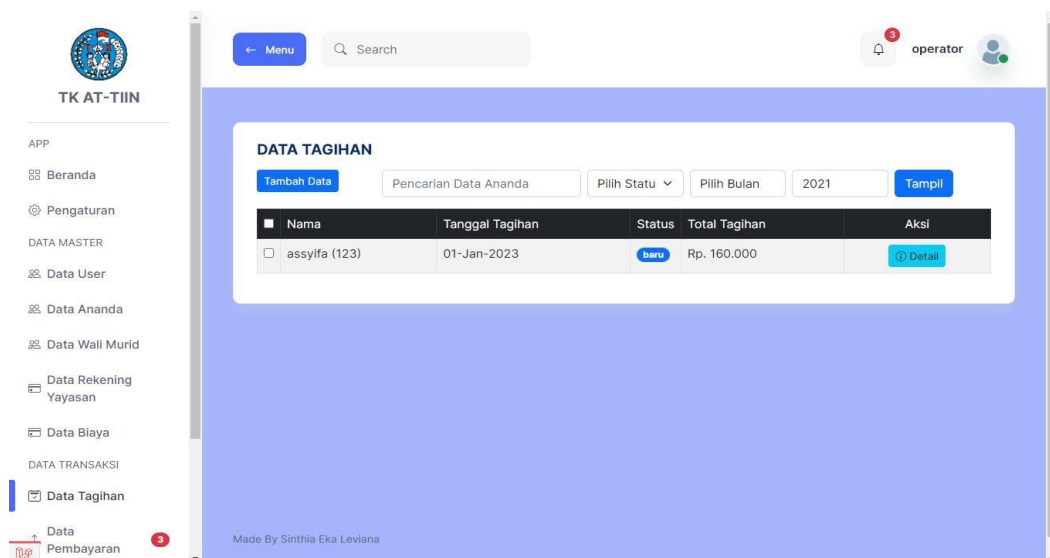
TK AT-TIIN

APP

Beranda

Pengaturan

DATA MASTER

Data User

Data Ananda

Data Wali Murid

Data Rekening Yayasan

Data Biaya

DATA TRANSAKSI

Data Tagihan

Data Pembayaran 3

← Menu

Search

3

operator

DATA TAGIHAN

Tambah Data

Pencarian Data Ananda

Pilih Statu

Pilih Bulan

2021

Tampil

| Nama | Tanggal Tagihan | Status | Total Tagihan | Aksi |
|---|---|---|---|---|
| assyifa (123) | 01-Jan-2023 | baru | Rp. 160.000 | Detail |

Made By Sinthia Eka Leviana